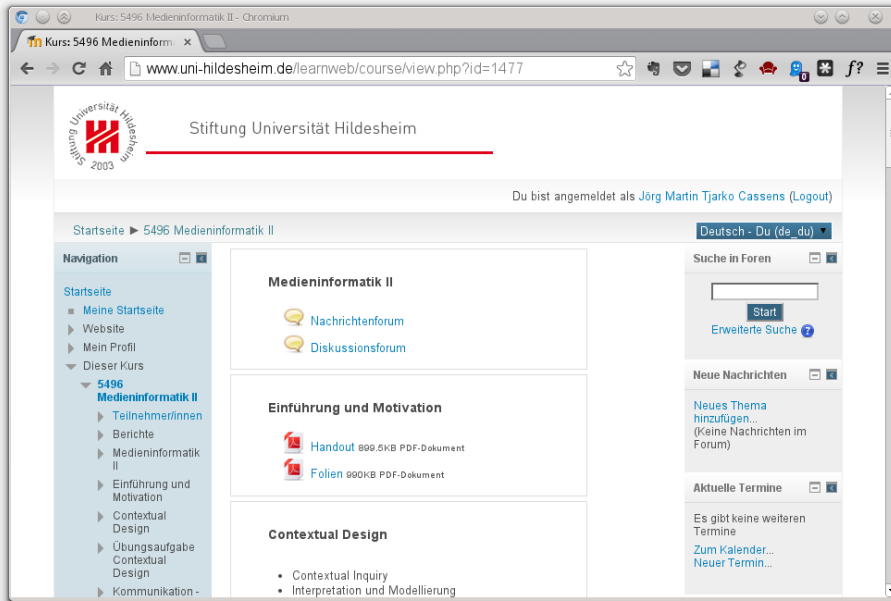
Kurs: 5496 Medieninformatik II - Chromium

Kurs: 5496 Medieninform ×

www.uni-hildesheim.de/learnweb/course/view.php?id=1477

Stiftung Universität Hildesheim 2003

Stiftung Universität Hildesheim

Du bist angemeldet als Jörg Martin Tjarko Cassens (Logout)

Startseite ▶ 5496 Medieninformatik II

Deutsch - Du (de_du)

Navigation

Startseite
Meine Startseite
Website
Mein Profil
Dieser Kurs
5496 Medieninformatik II
Teilnehmer/innen
Berichte
Medieninformatik II
Einführung und Motivation
Contextual Design
Übungsaufgabe Contextual Design
Kommunikation -

Medieninformatik II

Nachrichtenforum

Diskussionsforum

Einführung und Motivation

Handout 899.5KB PDF-Dokument

Folien 990KB PDF-Dokument

Contextual Design

• Contextual Inquiry
• Interpretation und Modellierung

Suche in Foren

Start

Erweiterte Suche

Neue Nachrichten

Neues Thema hinzufügen...
(Keine Nachrichten im Forum)

Aktuelle Termine

Es gibt keine weiteren Termine
Zum Kalender...
Neuer Termin...